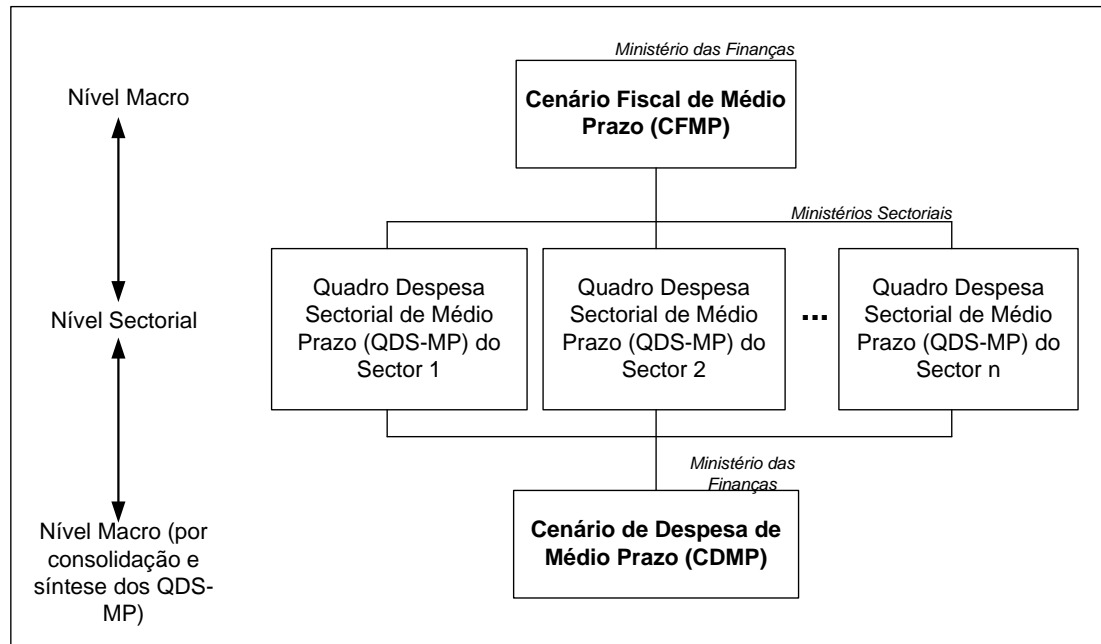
Nível Macro

Nível Sectorial

Nível Macro (por consolidação e síntese dos QDS-MP)

Ministério das Finanças

**Cenário Fiscal de Médio Prazo (CFMP)**

Ministérios Sectoriais

Quadro Despesa Sectorial de Médio Prazo (QDS-MP) do Sector 1

Quadro Despesa Sectorial de Médio Prazo (QDS-MP) do Sector 2

...

Quadro Despesa Sectorial de Médio Prazo (QDS-MP) do Sector n

Ministério das Finanças

**Cenário de Despesa de Médio Prazo (CDMP)**